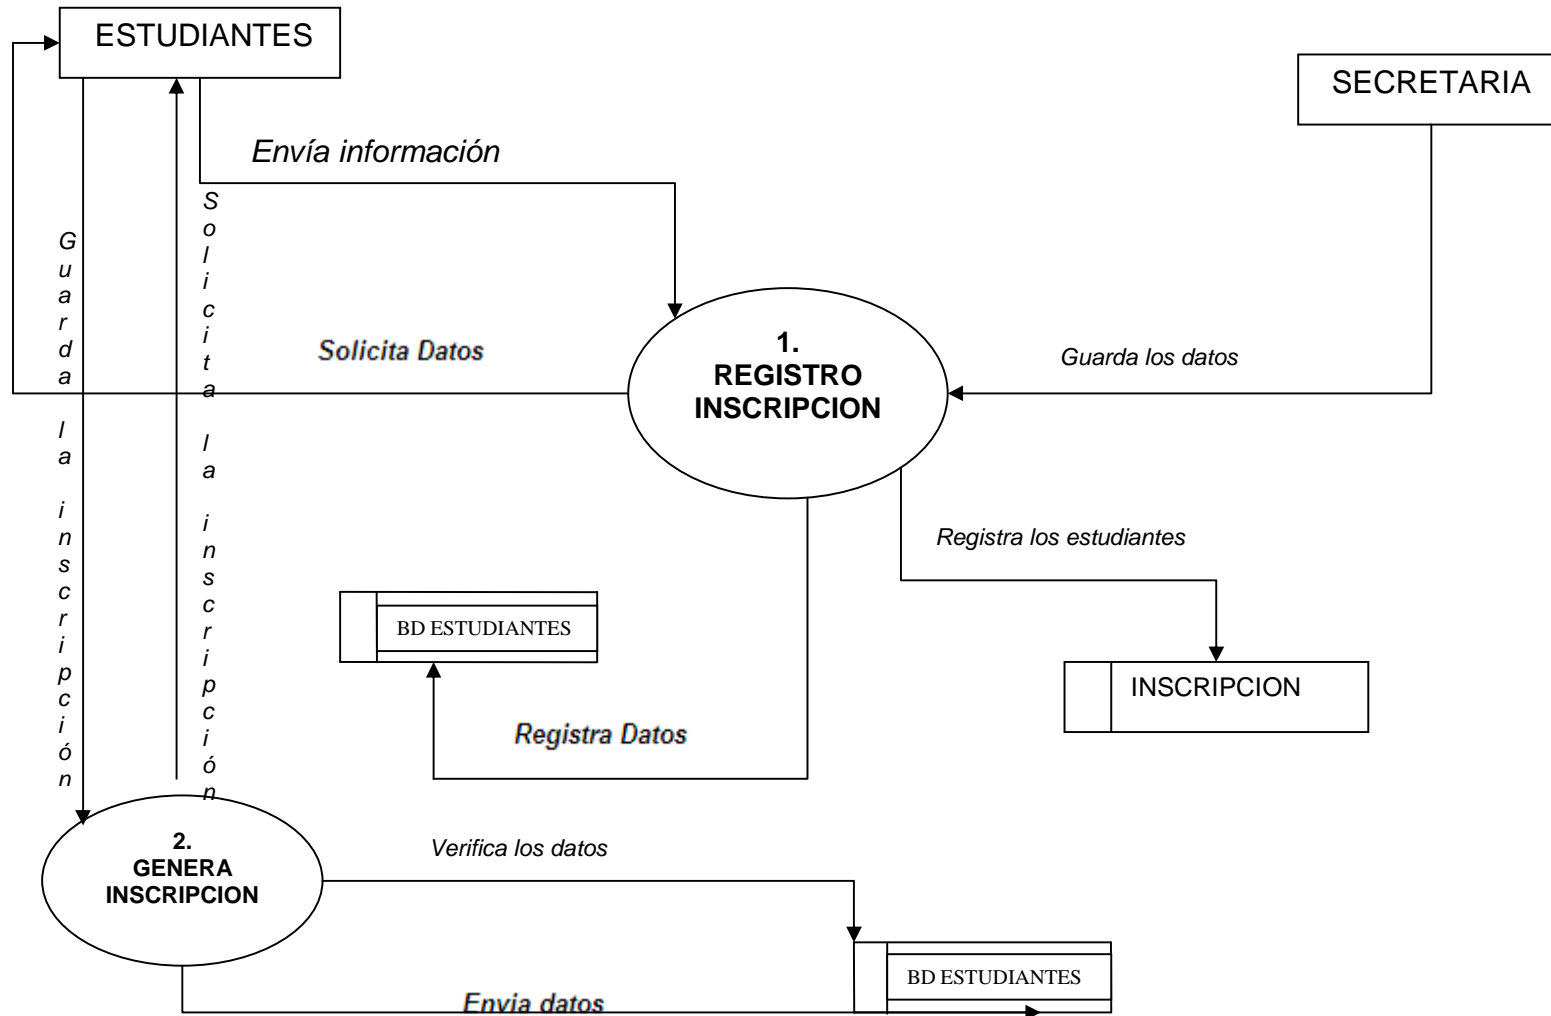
ESTUDIANTES

SECRETARIA

Envía información

Guarda la inscripción

Solicita la inscripción

Solicita Datos

1.
REGISTRO
INSCRIPCION

Guarda los datos

Registra los estudiantes

BD ESTUDIANTES

INSCRIPCION

Registra Datos

2.
GENERA
INSCRIPCION

Verifica los datos

BD ESTUDIANTES

Envia datos